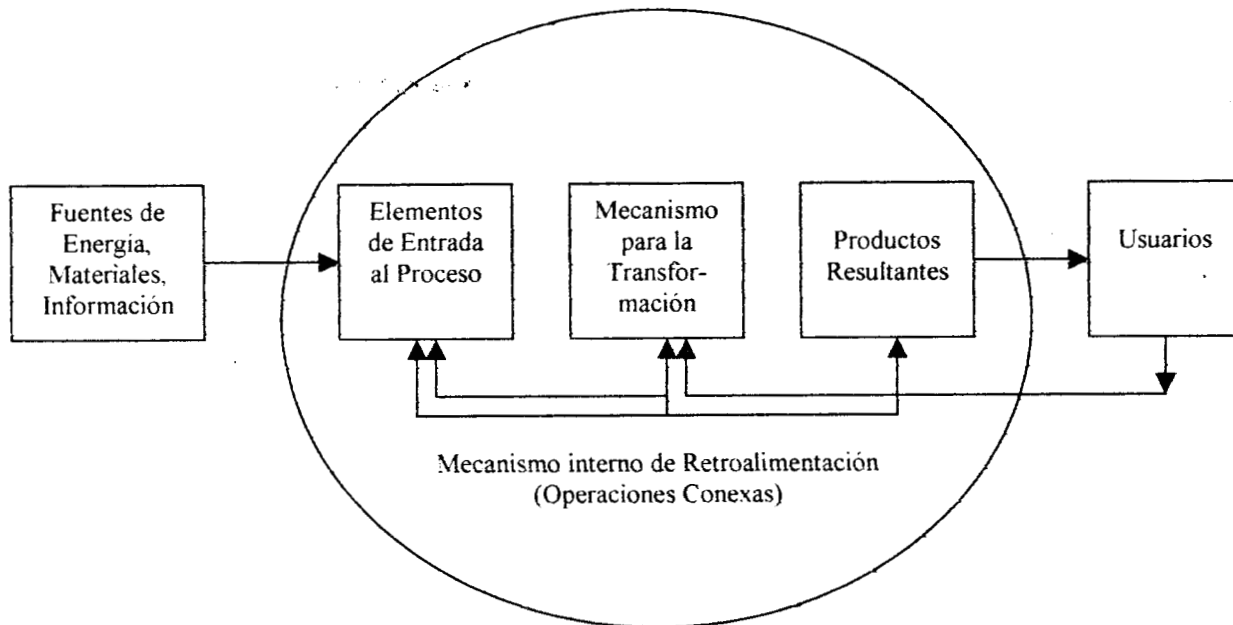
Fuentes de Energia, Materiales, Información

Elementos de Entrada al Proceso

Mecanismo para la Transformación

Productos Resultantes

Usuarios

Mecanismo interno de Retroalimentación (Operaciones Conexas)